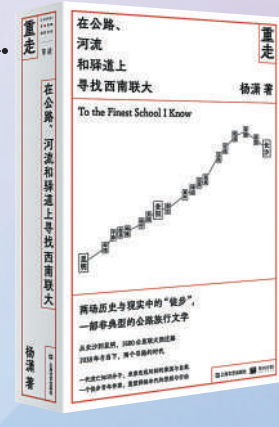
重走

在公路、河流和驿道上寻找西南联大

杨潇 著

To the Finest School I Know

昆明

北京

两场历史与现实中的"徒步"，一部非典型的公路旅行文学

从长沙到昆明，3500公里联大路线

1938年冬去后，两个不远的时代

一代决定知识分子，或者是我们从来不知道的一个青年学者身上

重走

在公路、河流和驿道上寻找西南联大

杨潇 著